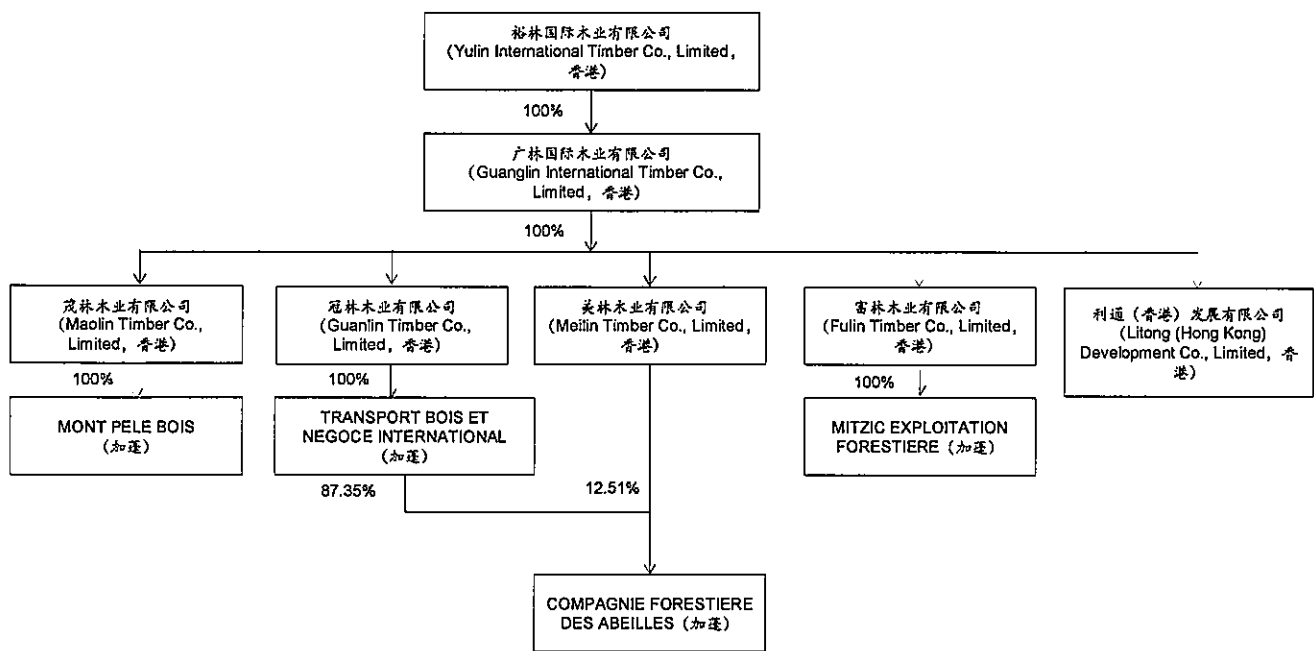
裕林国际木业有限公司
(Yulin International Timber Co., Limited, 香港)

100%

广林国际木业有限公司
(Guanglin International Timber Co., Limited, 香港)

100%

茂林木业有限公司
(Maolin Timber Co., Limited, 香港)

100%

MONT PELE BOIS
(加蓬)

冠林木业有限公司
(Guanlin Timber Co., Limited, 香港)

100%

TRANSPORT BOIS ET NEGOCE INTERNATIONAL
(加蓬)

87.35%

美林木业有限公司
(Meilin Timber Co., Limited, 香港)

12.51%

富林木业有限公司
(Fulin Timber Co., Limited, 香港)

100%

MITZIC EXPLOITATION FORESTIERE (加蓬)

利通(香港)发展有限公司
(Litong (Hong Kong) Development Co., Limited, 香港)

COMPAGNIE FORESTIERE DES ABEILLES (加蓬)